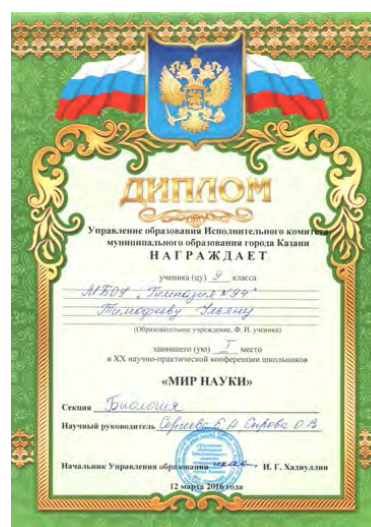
ДИПЛОМ

Управление образования Исполнительного комитета муниципального образования города Казани

НАГРАЖДАЕТ

ученика (цу) 9 класса

МБОУ «Гимназия №94»

Тимофееву Эльвину

(Образовательное учреждение, Ф. И. ученика)

занявшего (ую) I место в XX научно-практической конференции школьников

«МИР НАУКИ»

Секция Биология

Научный руководитель Сергеева Е.А. Сирова О.В.

Начальник Управления образования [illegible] И. Г. Хадиуллин

12 марта 2016 года